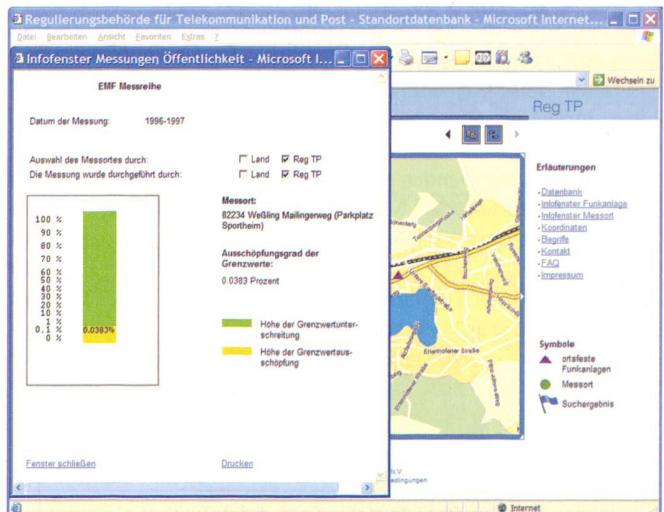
Regulierungsbehörde für Telekommunikation und Post - Standortdatenbank - Microsoft Internet...

Datei Bearbeiten Ansicht Favoriten Extras ?

Infofenster Messungen Öffentlichkeit - Microsoft I...

Wechseln zu

Reg TP

EMF Messreihe

Datum der Messung: 1996-1997

Auswahl des Messortes durch: Land Reg TP

Die Messung wurde durchgeführt durch: Land Reg TP

100 %
90 %
80 %
70 %
60 %
50 %
40 %
30 %
20 %
10 %
1 %
0,1 %
0 %

0.0383%

Messort:

82234 Weßling Mailingerweg (Parkplatz Sportheim)

Ausschöpfungsgrad der Grenzwerte:

0.0383 Prozent

Höhe der Grenzwertunterschreitung

Höhe der Grenzwertausschöpfung

Fenster schließen

Drucken

Erläuterungen

- Datenbank
- Infofenster Funkanlage
- Infofenster Messort
- Koordinaten
- Begriffe
- Kontakt
- FAQ
- Impressum

Symbole

ortsfeste Funkanlagen

Messort

Suchergebnis

Internet